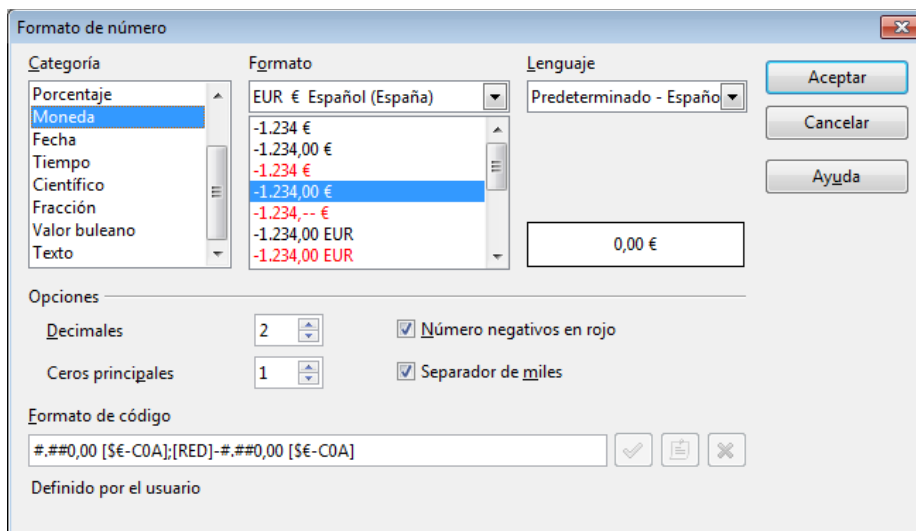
Formato de número

Categoría
Porcentaje
Moneda
Fecha
Tiempo
Científico
Fracción
Valor buleano
Texto

Formato
EUR € Español (España)
-1.234 €
-1.234,00 €
-1.234 €
-1.234,00 €
-1.234,-- €
-1.234,00 EUR
-1.234,00 EUR

Lenguaje
Predeterminado - Españo

0,00 €

Aceptar
Cancelar
Ayuda

Opciones
Decimales 2
Ceros principales 1
Número negativos en rojo
Separador de miles

Formato de código
#.##0,00 [$€-C0A];[RED]-#.##0,00 [$€-C0A]

Definido por el usuario